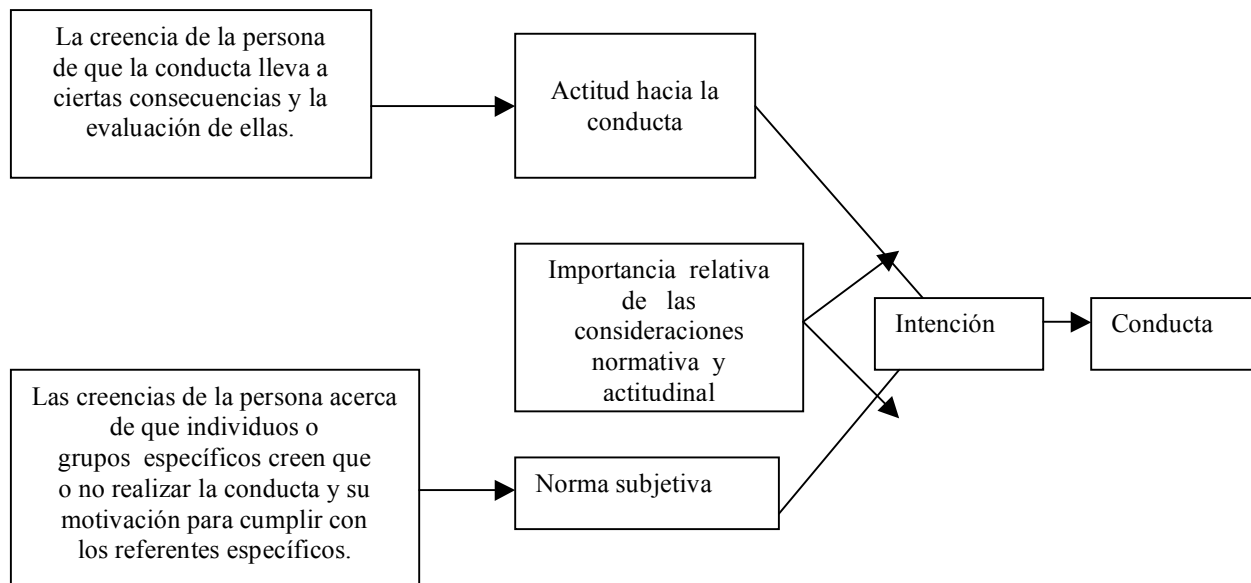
La creencia de la persona de que la conducta lleva a ciertas consecuencias y la evaluación de ellas.

Actitud hacia la conducta

Importancia relativa de las consideraciones normativa y actitudinal

Intención

Conducta

Las creencias de la persona acerca de que individuos o grupos específicos creen que o no realizar la conducta y su motivación para cumplir con los referentes específicos.

Norma subjetiva